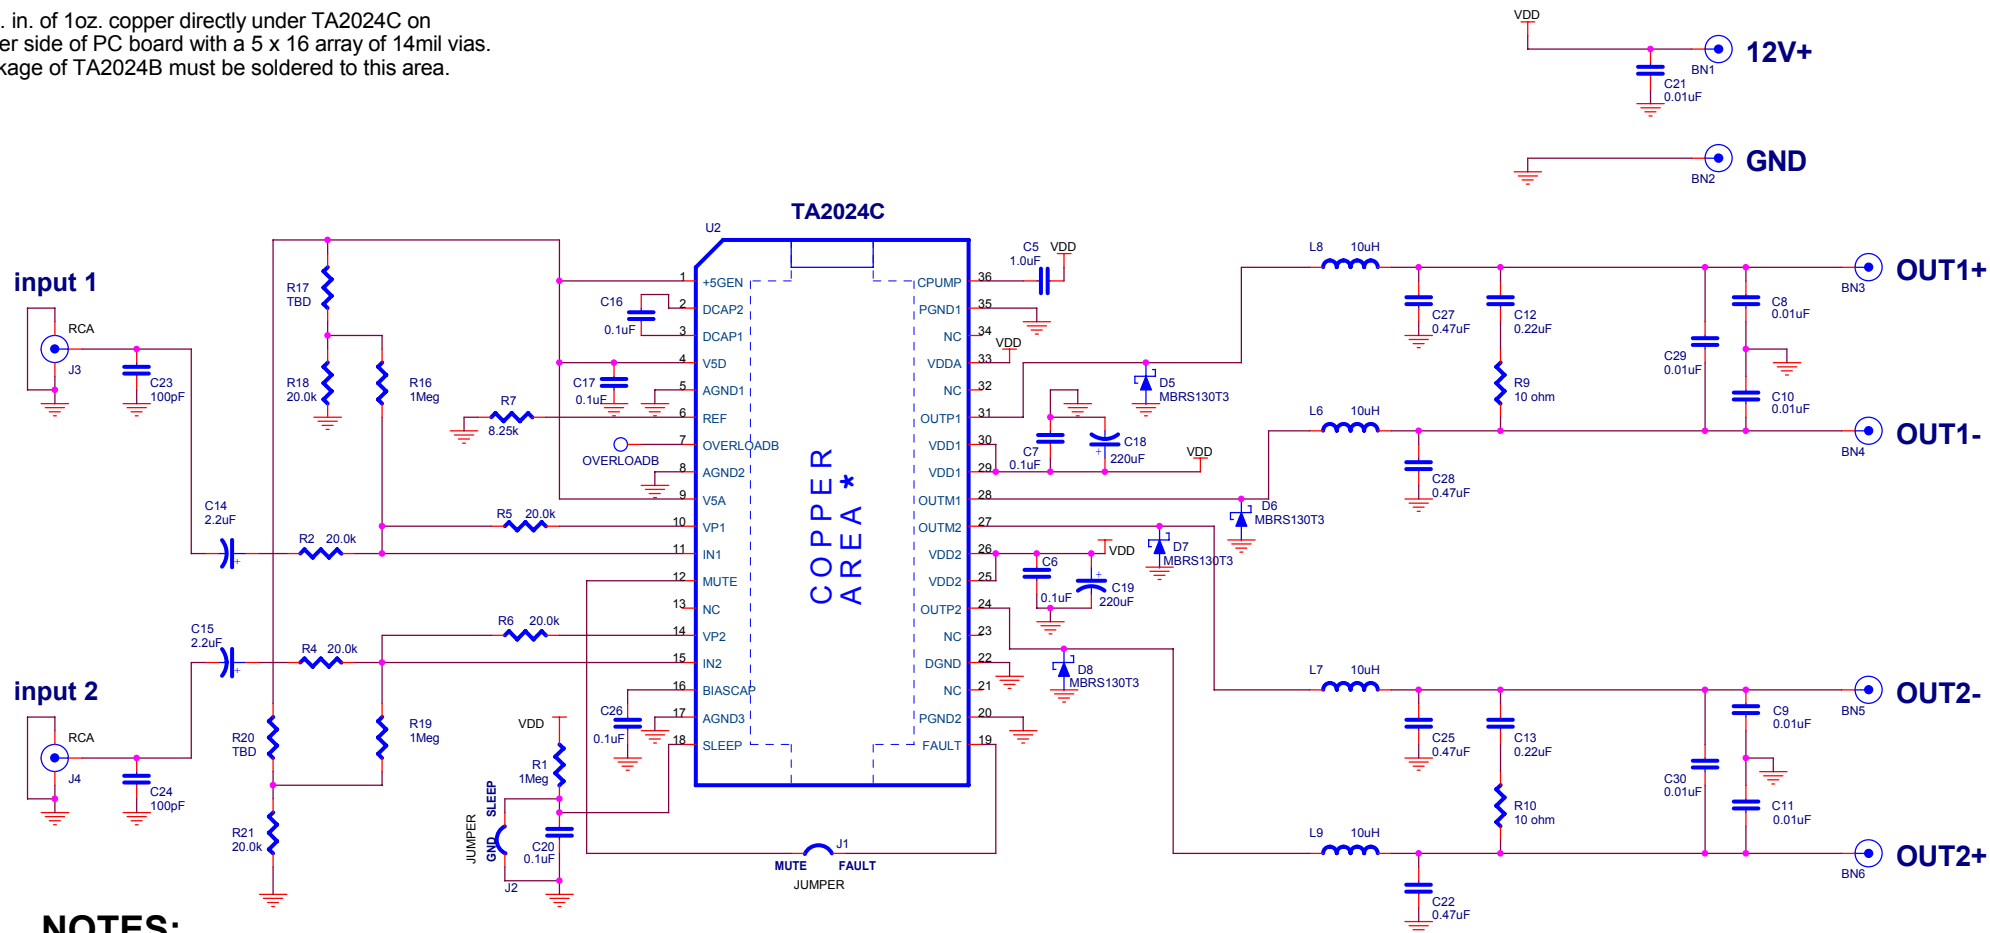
. in. of 1oz. copper directly under TA2024C on
er side of PC board with a 5 x 16 array of 14mil vias.
kage of TA2024B must be soldered to this area.

VDD
12V+
BN1
C21
0.01uF

GND
BN2

TA2024C
U2

input 1
RCA
J3
C23
100pF
R17
TBD
R18
20.0k
R16
1Meg
R7
8.25k
C14
2.2uF
R2 20.0k
R5 20.0k
C16
0.1uF
C17
0.1uF
OVERLOADB

1 +5GEN
2 DCAP2
3 DCAP1
4 V5D
5 AGND1
6 REF
7 OVERLOADB
8 AGND2
9 V5A
10 VP1
11 IN1
12 MUTE
13 NC
14 VP2
15 IN2
16 BIASCAP
17 AGND3
18 SLEEP

COPPER AREA *

CPUMP 36
PGND1 35
NC 34
VDDA 33
NC 32
OUTP1 31
VDD1 30
VDD1 29
OUTM1 28
OUTM2 27
VDD2 26
VDD2 25
OUTP2 24
NC 23
DGND 22
NC 21
PGND2 20
FAULT 19

C5 VDD
1.0uF
VDD
D5
MBRS130T3
C7
0.1uF
C18
220uF
VDD
D6
MBRS130T3
D7
MBRS130T3
VDD
C6
0.1uF
C19
220uF
D8
MBRS130T3

L8 10uH
C27
0.47uF
C12
0.22uF
R9
10 ohm
C29
0.01uF
C8
0.01uF
C10
0.01uF
OUT1+
BN3
L6 10uH
C28
0.47uF
OUT1-
BN4

input 2
RCA
J4
C24
100pF
C15
2.2uF
R4 20.0k
R6 20.0k
R20
TBD
R21
20.0k
R19
1Meg
C26
0.1uF
VDD
R1
1Meg
JUMPER
SLEEP
GND
C20
0.1uF
J2
J1
MUTE FAULT
JUMPER

L7 10uH
C25
0.47uF
C13
0.22uF
R10
10 ohm
C30
0.01uF
C9
0.01uF
C11
0.01uF
OUT2-
BN5
L9 10uH
C22
0.47uF
OUT2+
BN6

NOTES: